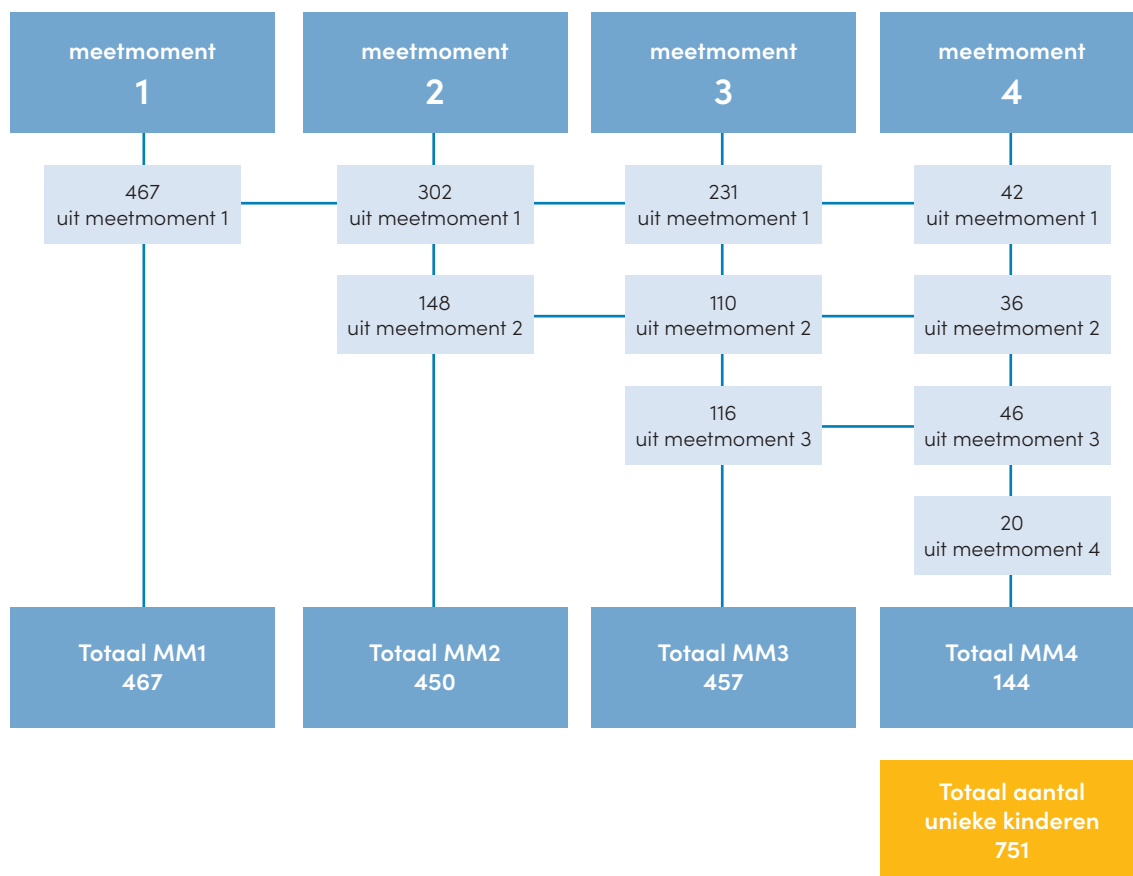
meetmoment
1

meetmoment
2

meetmoment
3

meetmoment
4

467
uit meetmoment 1

302
uit meetmoment 1

231
uit meetmoment 1

42
uit meetmoment 1

148
uit meetmoment 2

110
uit meetmoment 2

36
uit meetmoment 2

116
uit meetmoment 3

46
uit meetmoment 3

20
uit meetmoment 4

Totaal MM1
467

Totaal MM2
450

Totaal MM3
457

Totaal MM4
144

Totaal aantal unieke kinderen
751